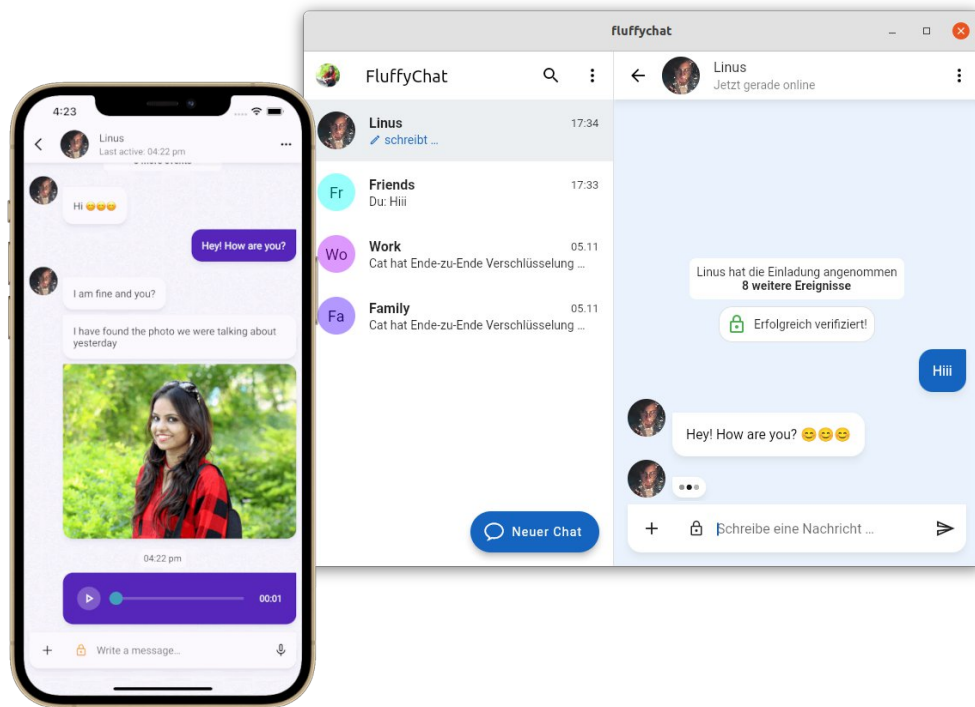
4:23

Linus
Last active: 04:22 pm

Hi 😊😊😊

Hey! How are you?

I am fine and you?

I have found the photo we were talking about yesterday

04:22 pm

00:01

Write a message...

fluffychat

FluffyChat

Linus 17:34
schreibt ...

Fr
Friends 17:33
Du: Hiii

Wo
Work 05.11
Cat hat Ende-zu-Ende Verschlüsselung ...

Fa
Family 05.11
Cat hat Ende-zu-Ende Verschlüsselung ...

Neuer Chat

Linus
Jetzt gerade online

Linus hat die Einladung angenommen
8 weitere Ereignisse

Erfolgreich verifiziert!

Hiii

Hey! How are you? 😊😊😊

Schreibe eine Nachricht ...